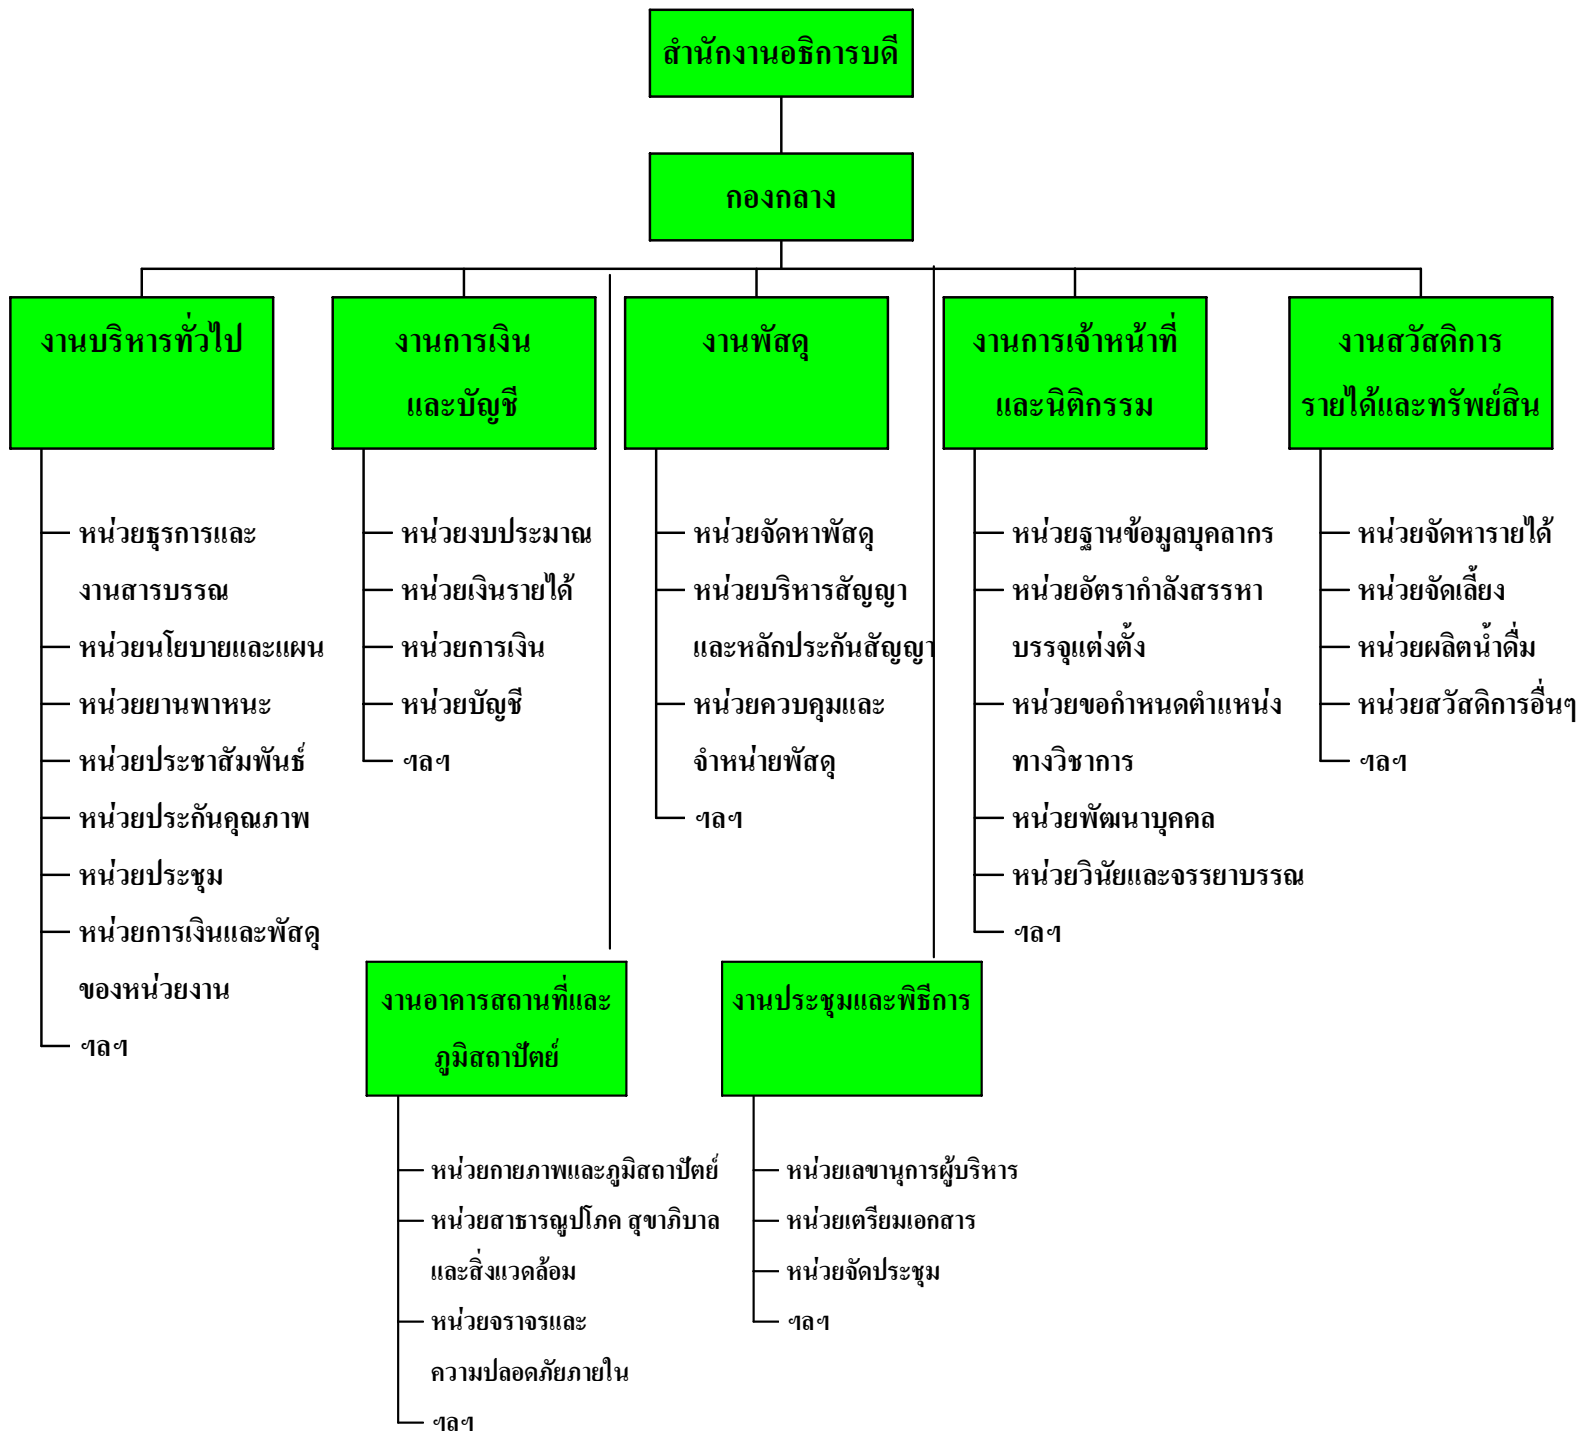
สำนักงานอธิการบดี

กองกลาง

งานบริหารทั่วไป

หน่วยธุรการและงานสารบรรณ
หน่วยนโยบายและแผน
หน่วยยานพาหนะ
หน่วยประชาสัมพันธ์
หน่วยประกันคุณภาพ
หน่วยประชุม
หน่วยการเงินและพัสดุของหน่วยงาน
ฯลฯ

งานการเงินและบัญชี

หน่วยงบประมาณ
หน่วยเงินรายได้
หน่วยการเงิน
หน่วยบัญชี
ฯลฯ

งานพัสดุ

หน่วยจัดหาพัสดุ
หน่วยบริหารสัญญาและหลักประกันสัญญา
หน่วยควบคุมและจำหน่ายพัสดุ
ฯลฯ

งานการเจ้าหน้าที่และนิติกรรม

หน่วยฐานข้อมูลบุคลากร
หน่วยอัตรากำลังสรรหาบรรจุแต่งตั้ง
หน่วยขอกำหนดตำแหน่งทางวิชาการ
หน่วยพัฒนาบุคคล
หน่วยวินัยและจรรยาบรรณ
ฯลฯ

งานสวัสดิการรายได้และทรัพย์สิน

หน่วยจัดหารายได้
หน่วยจัดเลี้ยง
หน่วยผลิตน้ำดื่ม
หน่วยสวัสดิการอื่นๆ
ฯลฯ

งานอาคารสถานที่และภูมิสถาปัตย์

หน่วยกายภาพและภูมิสถาปัตย์
หน่วยสาธารณูปโภค สุขาภิบาลและสิ่งแวดล้อม
หน่วยจราจรและความปลอดภัยภายใน
ฯลฯ

งานประชุมและพิธีการ

หน่วยเลขานุการผู้บริหาร
หน่วยเตรียมเอกสาร
หน่วยจัดประชุม
ฯลฯ